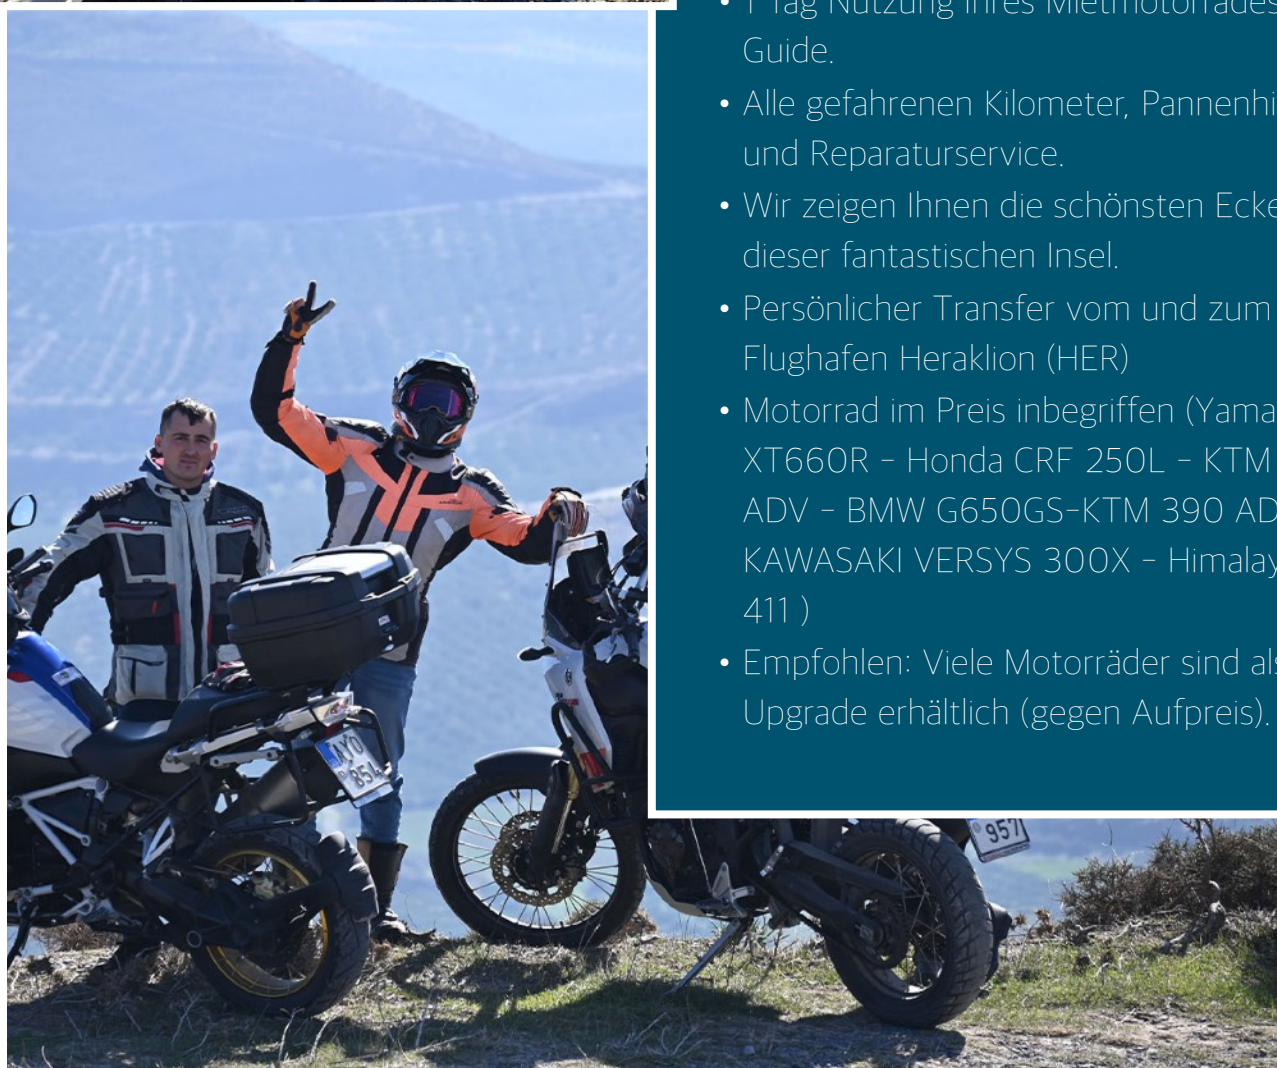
• 1 Tag Nutzung Ihres Mietmotorrades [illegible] Guide.

• Alle gefahrenen Kilometer, Pannenhi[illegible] und Reparaturservice.

• Wir zeigen Ihnen die schönsten Ecke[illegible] dieser fantastischen Insel.

• Persönlicher Transfer vom und zum Flughafen Heraklion (HER)

• Motorrad im Preis inbegriffen (Yama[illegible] XT660R - Honda CRF 250L - KTM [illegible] ADV - BMW G650GS-KTM 390 AD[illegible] KAWASAKI VERSYS 300X - Himalay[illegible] 411 )

• Empfohlen: Viele Motorräder sind al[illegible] Upgrade erhältlich (gegen Aufpreis).

AYO 854

957